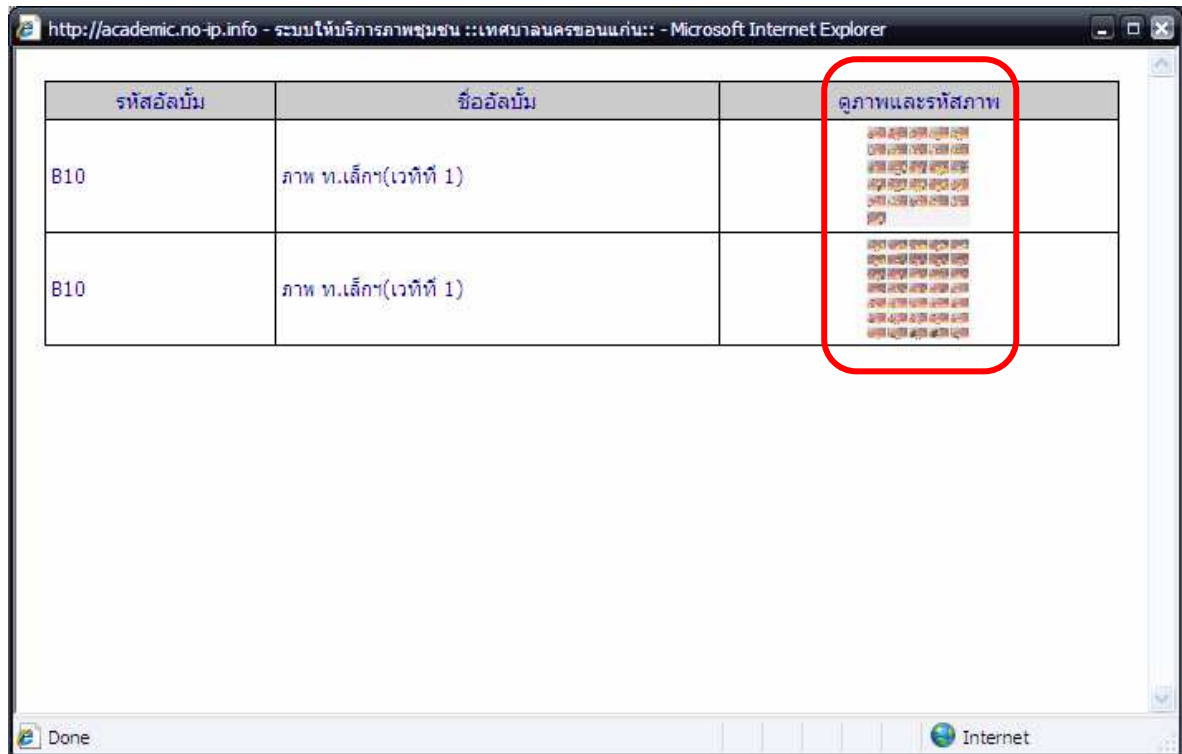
http://academic.no-ip.info - ระบบให้บริการภาพชุมชน ::เทศบาลนครขอนแก่น:: - Microsoft Internet Explorer

| รหัสอัลบั้ม | ชื่ออัลบั้ม | ดูภาพและรหัสภาพ |
|---|---|---|
| B10 | ภาพ ท.เล็กฯ(เวทีที่ 1) | |
| B10 | ภาพ ท.เล็กฯ(เวทีที่ 1) | |

Done

Internet